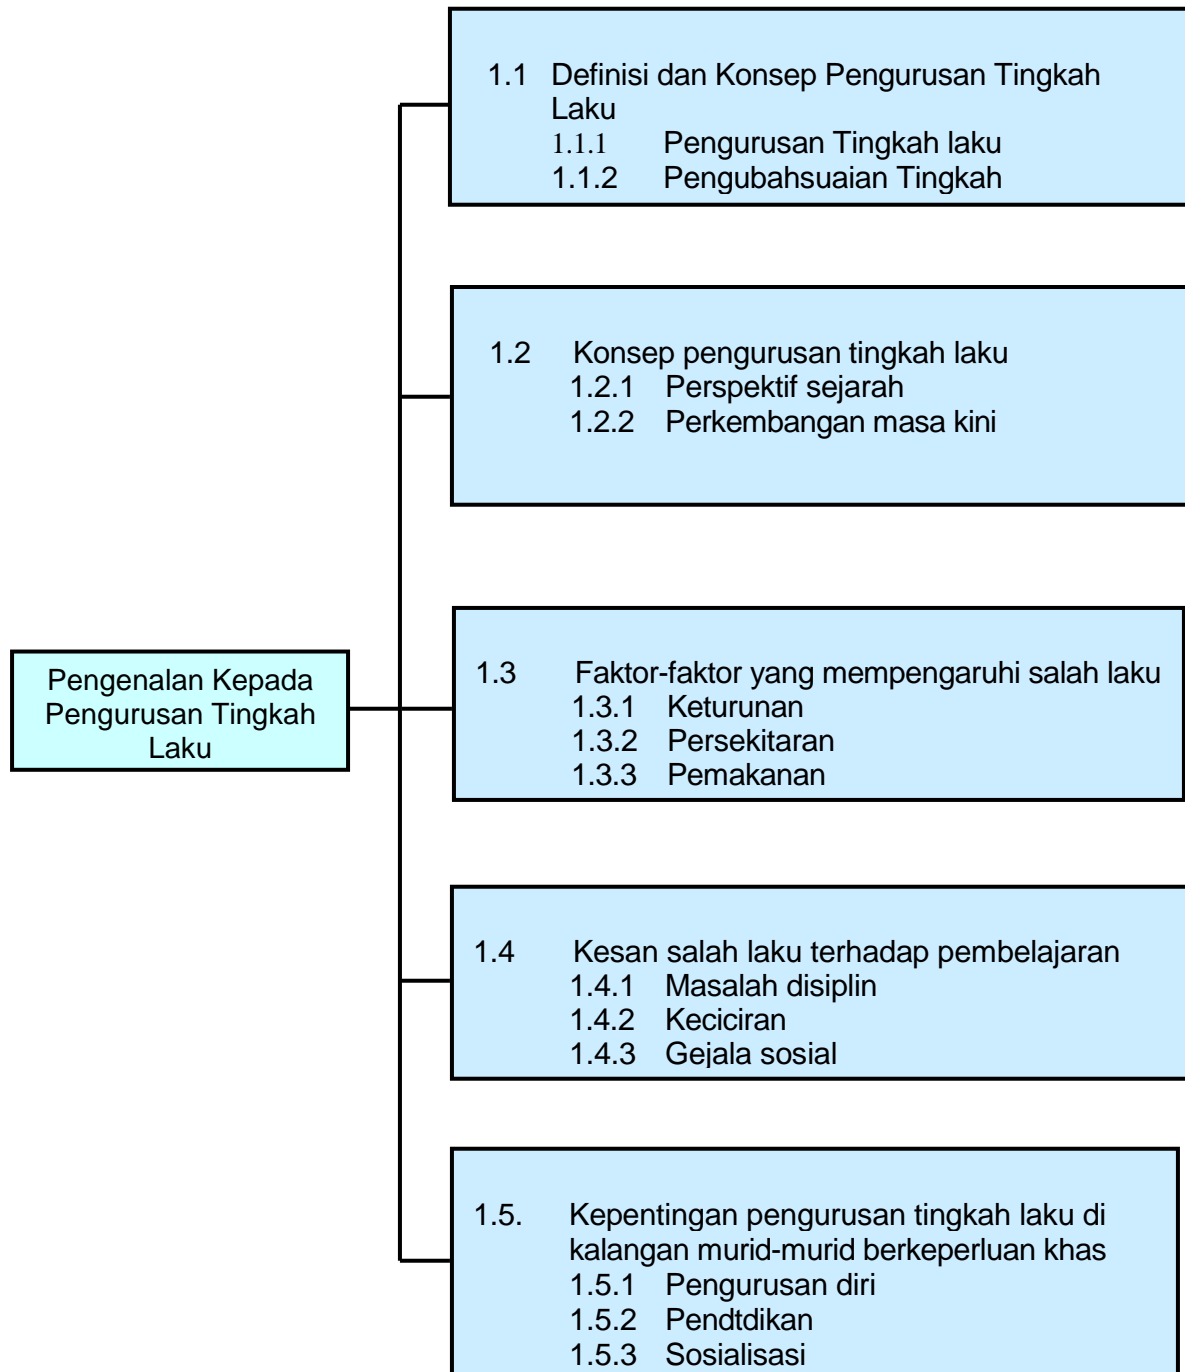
Pengenalan Kepada Pengurusan Tingkah Laku

1.1 Definisi dan Konsep Pengurusan Tingkah Laku
1.1.1 Pengurusan Tingkah laku
1.1.2 Pengubahsuaian Tingkah

1.2 Konsep pengurusan tingkah laku
1.2.1 Perspektif sejarah
1.2.2 Perkembangan masa kini

1.3 Faktor-faktor yang mempengaruhi salah laku
1.3.1 Keturunan
1.3.2 Persekitaran
1.3.3 Pemakanan

1.4 Kesan salah laku terhadap pembelajaran
1.4.1 Masalah disiplin
1.4.2 Keciciran
1.4.3 Gejala sosial

1.5. Kepentingan pengurusan tingkah laku di kalangan murid-murid berkeperluan khas
1.5.1 Pengurusan diri
1.5.2 Pendtdikan
1.5.3 Sosialisasi